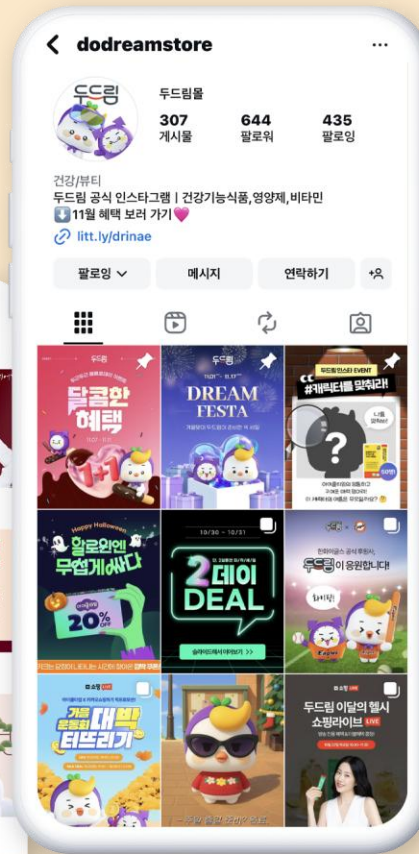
dodreamstore

두드림

두드림몰

307
게시물

644
팔로워

435
팔로잉

건강/뷰티
두드림 공식 인스타그램 | 건강기능식품,영양제,비타민
⬇️11월 혜택 보러 가기💗
litt.ly/drinae

팔로잉
메시지
연락하기

두드림
달콤한 혜택

두드림
DREAM FESTA

두드림 인스타 EVENT
#캐릭터를 맞춰라!

Happy Halloween
할로윈엔 무섭게싸다
20%

10/30 ~ 10/31
2데이 DEAL
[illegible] >>

두드림이 응원합니다!

가을 운동회 대박 터뜨리기

두드림 이달의 헬시 쇼핑라이브
LIVE